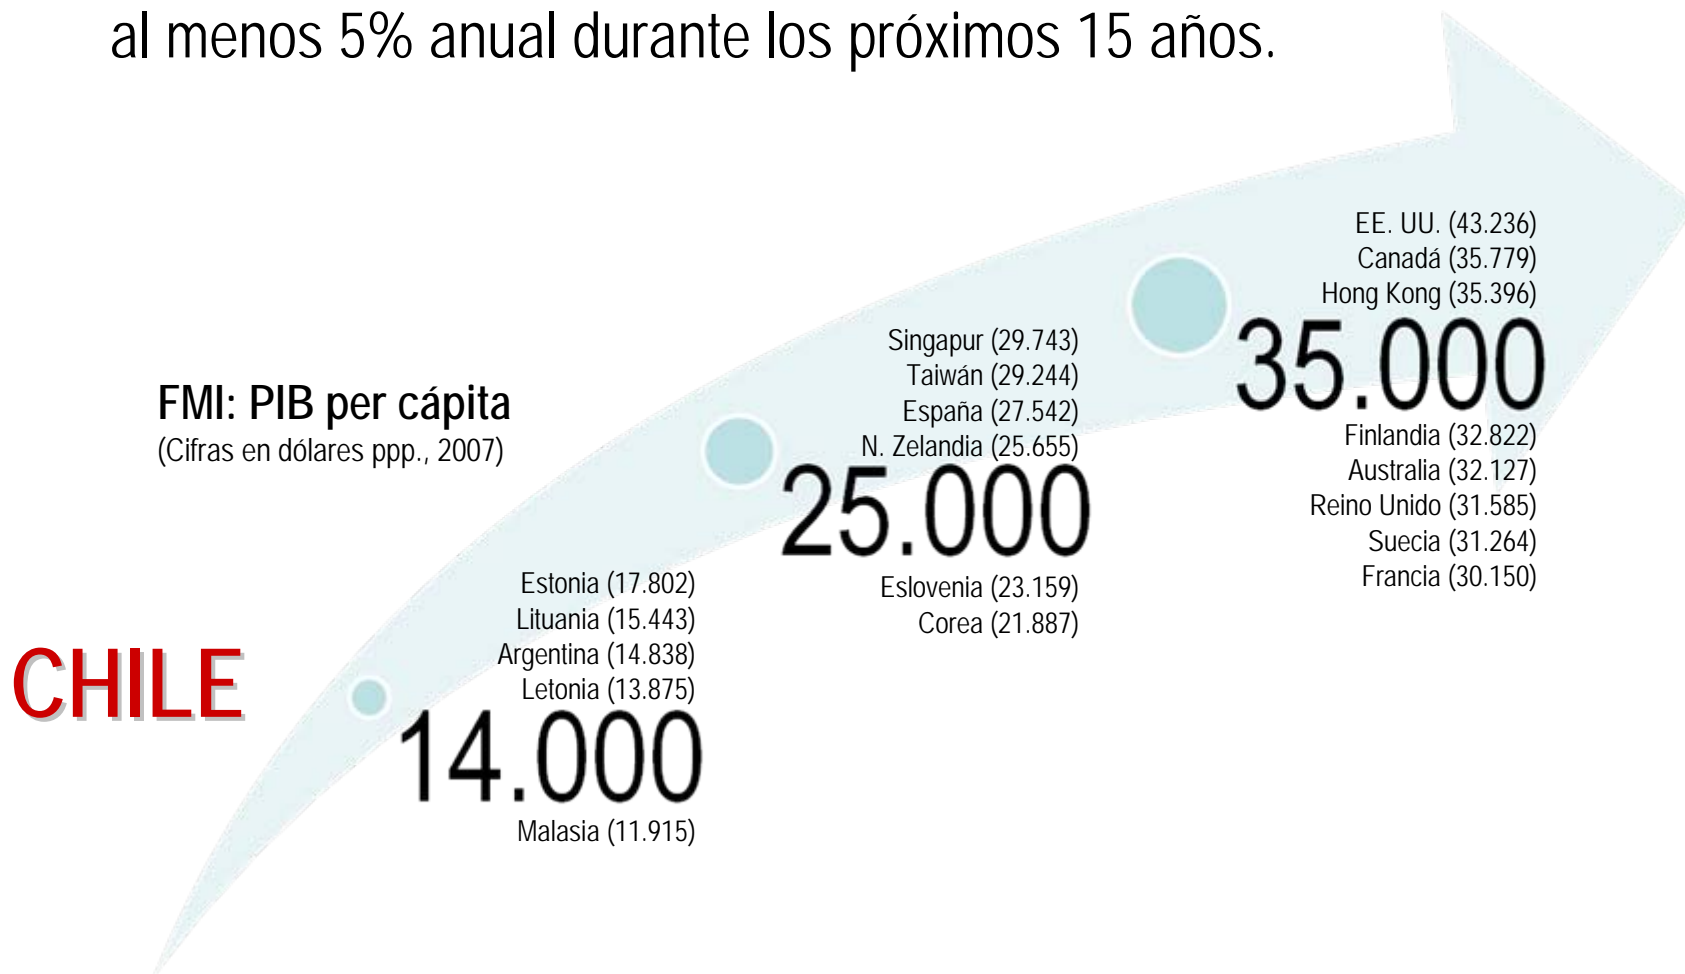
al menos 5% anual durante los próximos 15 años.

FMI: PIB per cápita
(Cifras en dólares ppp., 2007)

CHILE

Estonia (17.802)
Lituania (15.443)
Argentina (14.838)
Letonia (13.875)
14.000
Malasia (11.915)

Singapur (29.743)
Taiwán (29.244)
España (27.542)
N. Zelandia (25.655)
25.000
Eslovenia (23.159)
Corea (21.887)

EE. UU. (43.236)
Canadá (35.779)
Hong Kong (35.396)
35.000
Finlandia (32.822)
Australia (32.127)
Reino Unido (31.585)
Suecia (31.264)
Francia (30.150)